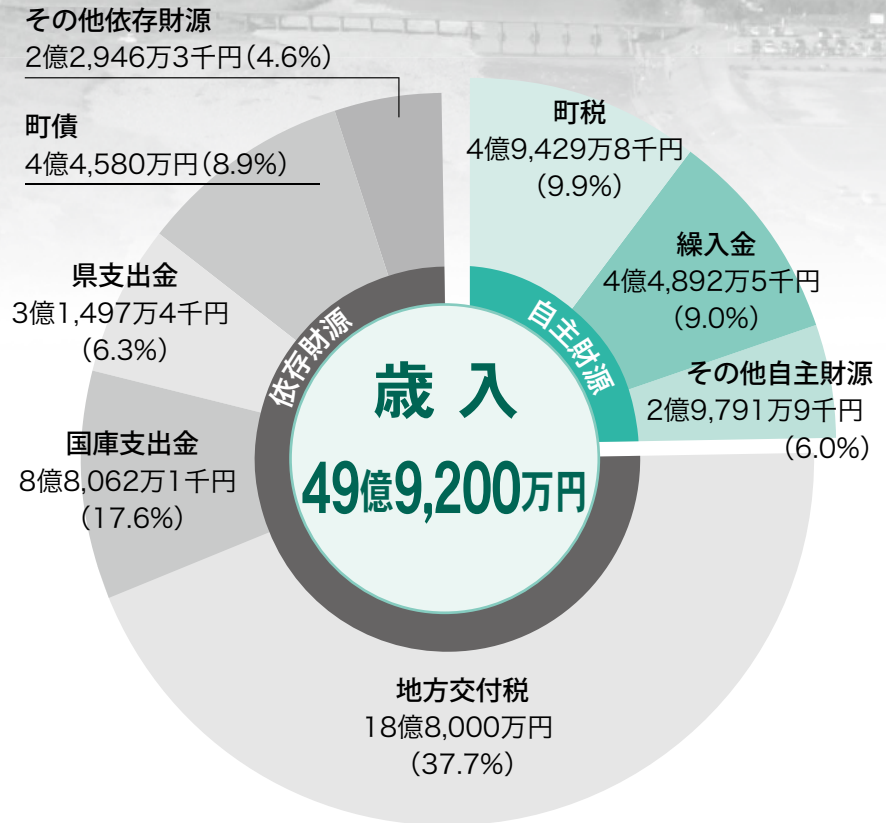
その他依存財源
2億2,946万3千円（4.6%）

町債
4億4,580万円（8.9%）

県支出金
3億1,497万4千円
（6.3%）

国庫支出金
8億8,062万1千円
（17.6%）

町税
4億9,429万8千円
（9.9%）

繰入金
4億4,892万5千円
（9.0%）

その他自主財源
2億9,791万9千円
（6.0%）

依存財源

自主財源

歳 入
49億9,200万円

地方交付税
18億8,000万円
（37.7%）